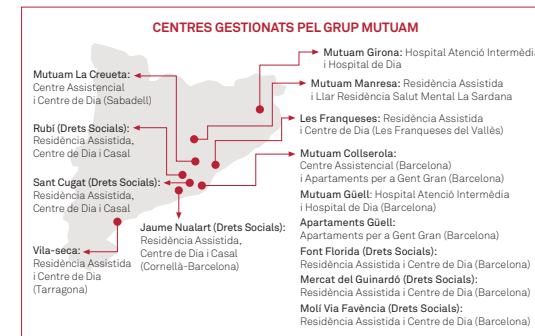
CENTRES GESTIONATS PEL GRUP MUTUAM

Mutuam Girona: Hospital Atenció Intermèdia i Hospital de Dia

Mutuam Manresa: Residència Assistida i Llar Residència Salut Mental La Sardana

Mutuam La Creueta: Centre Assistencial i Centre de Dia (Sabadell)

Les Franqueses: Residència Assistida i Centre de Dia (Les Franqueses del Vallès)

Rubí (Drets Socials): Residència Assistida, Centre de Dia i Casal

Mutuam Collserola: Centre Assistencial (Barcelona) i Apartaments per a Gent Gran (Barcelona)

Sant Cugat (Drets Socials): Residència Assistida, Centre de Dia i Casal

Mutuam Güell: Hospital Atenció Intermèdia i Hospital de Dia

Apartaments Güell: Apartaments per a Gent Gran (Barcelona)

Jaume Nualart (Drets Socials): Residència Assistida, Centre de Dia i Casal (Cornellà-Barcelona)

Vila-seca: Residència Assistida i Centre de Dia (Tarragona)

Font Florida (Drets Socials): Residència Assistida i Centre de Dia (Barcelona)

Mercat del Guinardó (Drets Socials): Residència Assistida i Centre de Dia (Barcelona)

Molí Via Favència (Drets Socials): Residència Assistida i Centre de Dia (Barcelona)